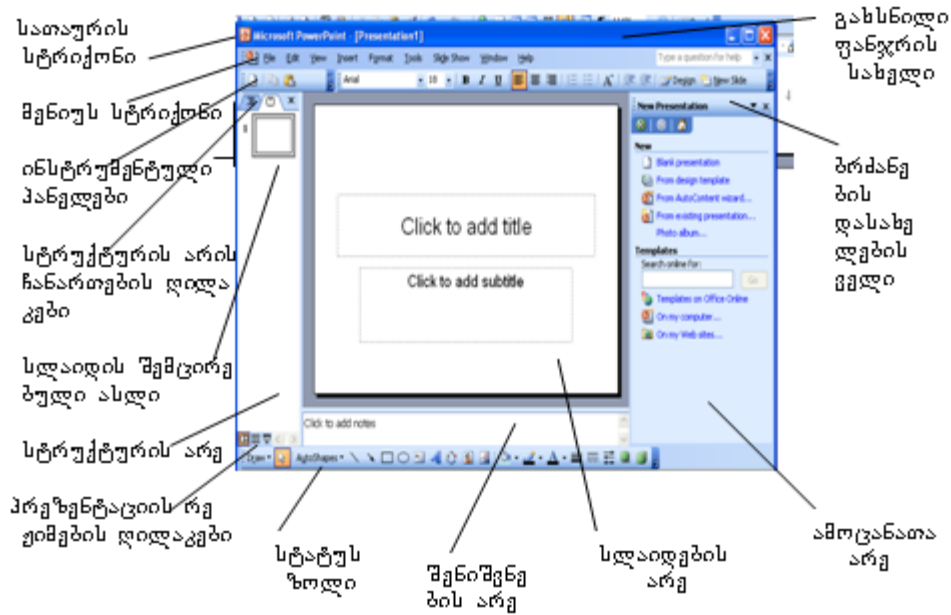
სათაურის სტრიქონი

მენიუს სტრიქონი

ინსტრუმენტული პანელები

სტრუქტურის არის ჩანართების ღილაკები

სლაიდის შემცირებული ასლი

სტრუქტურის არე

პრეზენტაციის რეჟიმების ღილაკები

სტატუს ზოლი

შენიშვნების არე

სლაიდების არე

ამოცანათა არე

ბრძანებების დასახელებების ველი

გახსნილი ფანჯრის სახელი

Microsoft PowerPoint - [Presentation1]

File Edit View Insert Format Tools Slide Show Window Help

Type a question for help

Arial 18 B I U

Design New Slide

New Presentation

New

Blank presentation

From design template

From AutoContent wizard...

From existing presentation...

Photo album...

Templates

Search online for:

Go

Templates on Office Online

On my computer...

On my Web sites...

Click to add title

Click to add subtitle

Click to add notes

Draw AutoShapes